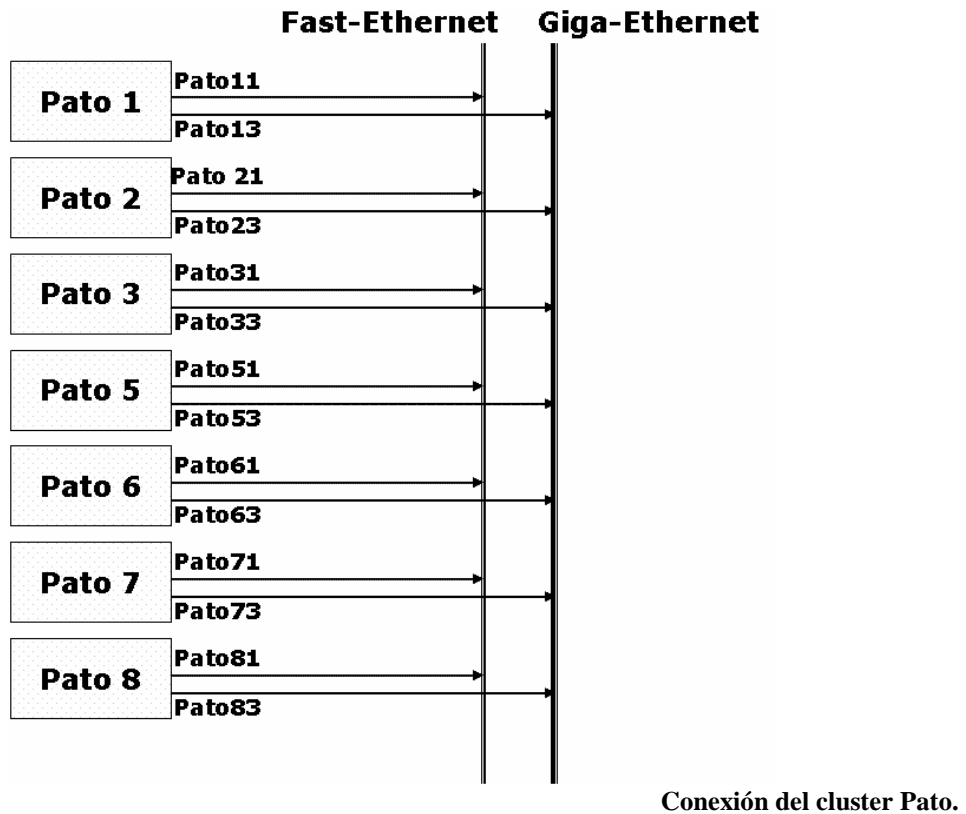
Fast-Ethernet Giga-Ethernet

Pato 1
Pato11
Pato13

Pato 2
Pato 21
Pato23

Pato 3
Pato31
Pato33

Pato 5
Pato51
Pato53

Pato 6
Pato61
Pato63

Pato 7
Pato71
Pato73

Pato 8
Pato81
Pato83

Conexión del cluster Pato.